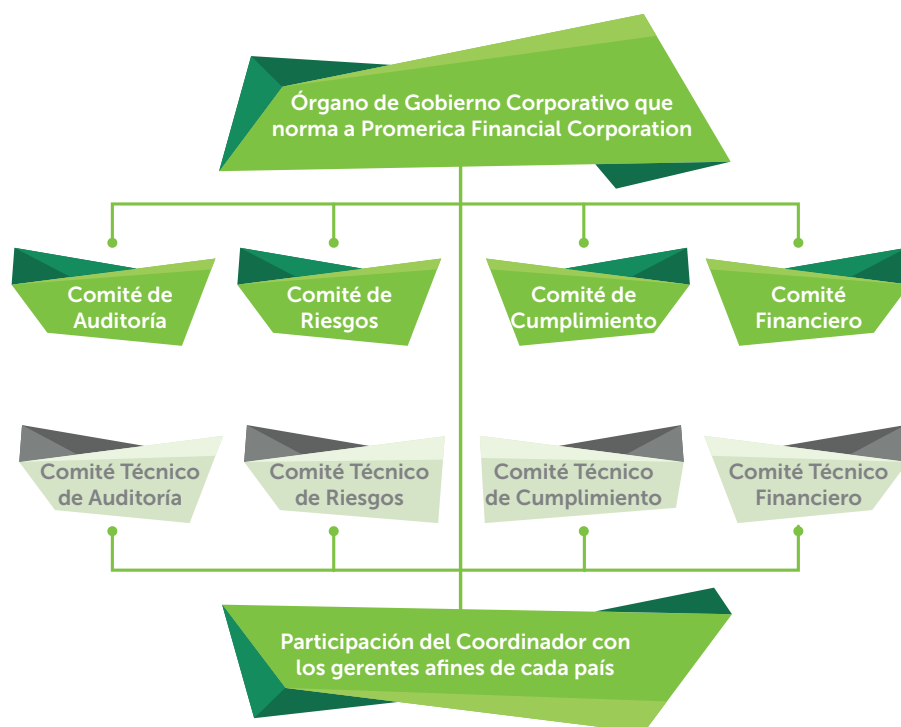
Órgano de Gobierno Corporativo que norma a Promerica Financial Corporation

Comité de Auditoría

Comité de Riesgos

Comité de Cumplimiento

Comité Financiero

Comité Técnico de Auditoría

Comité Técnico de Riesgos

Comité Técnico de Cumplimiento

Comité Técnico Financiero

Participación del Coordinador con los gerentes afines de cada país